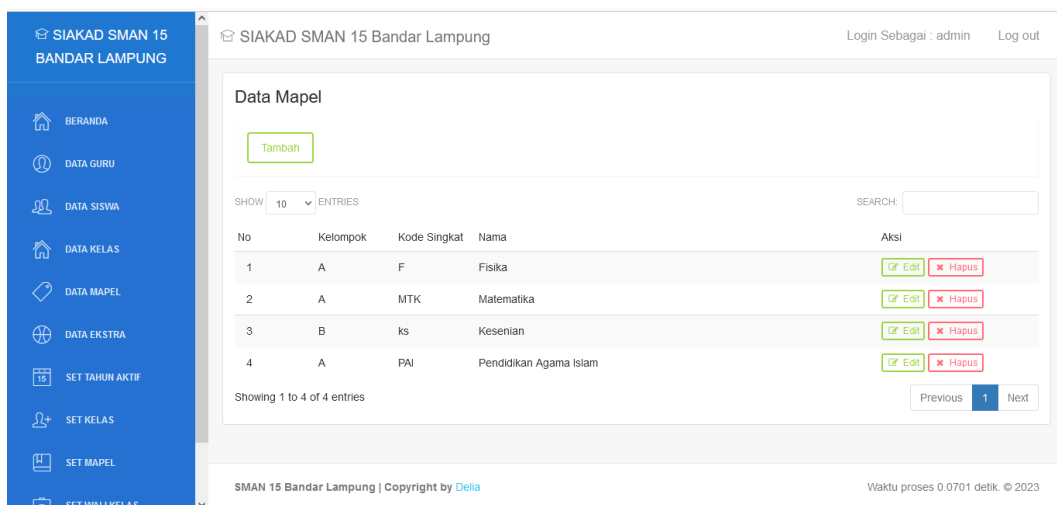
SIAKAD SMAN 15 BANDAR LAMPUNG

BERANDA
DATA GURU
DATA SISWA
DATA KELAS
DATA MAPEL
DATA EKSTRA
SET TAHUN AKTIF
SET KELAS
SET MAPEL
SET WALI KELAS

SIAKAD SMAN 15 Bandar Lampung

Login Sebagai : admin Log out

Data Mapel

Tambah

SHOW 10 ENTRIES

SEARCH:

| No | Kelompok | Kode Singkat | Nama | Aksi |
|---|---|---|---|---|
| 1 | A | F | Fisika | Edit Hapus |
| 2 | A | MTK | Matematika | Edit Hapus |
| 3 | B | ks | Kesenian | Edit Hapus |
| 4 | A | PAI | Pendidikan Agama Islam | Edit Hapus |

Showing 1 to 4 of 4 entries

Previous 1 Next

SMAN 15 Bandar Lampung | Copyright by Delia

Waktu proses 0.0701 detik. © 2023